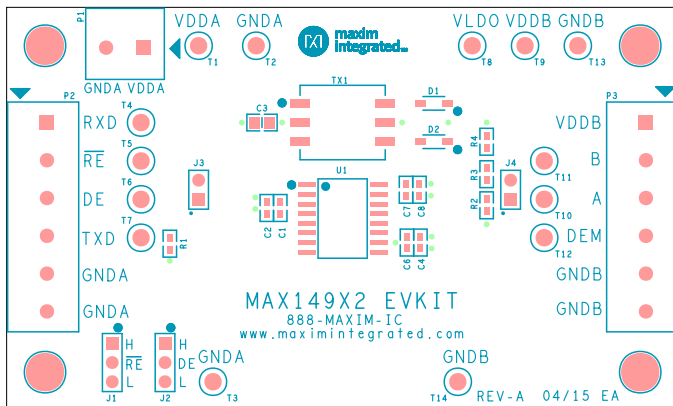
P1
GNDA VDDA
VDDA
T1
GNDA
T2
maxim integrated
VLDO
T8
VDDB
T9
GNDB
T13
P2
P3
TX1
T4
RXD
C3
D1
D2
VDDB
T5
$\overline{RE}$
R4
B
T6
J3
U1
R3
J4
T11
DE
C7 C8
R2
A
T7
TXD
C2 C1
R1
T10
DEM
C6 C4
T12
GNDA
GNDB
GNDA
MAX149X2 EVKIT
GNDB
888-MAXIM-IC
www.maximintegrated.com
H
$\overline{RE}$
L
J1
H
DE
L
J2
GNDA
T3
GNDB
T14
REV-A 04/15 EA